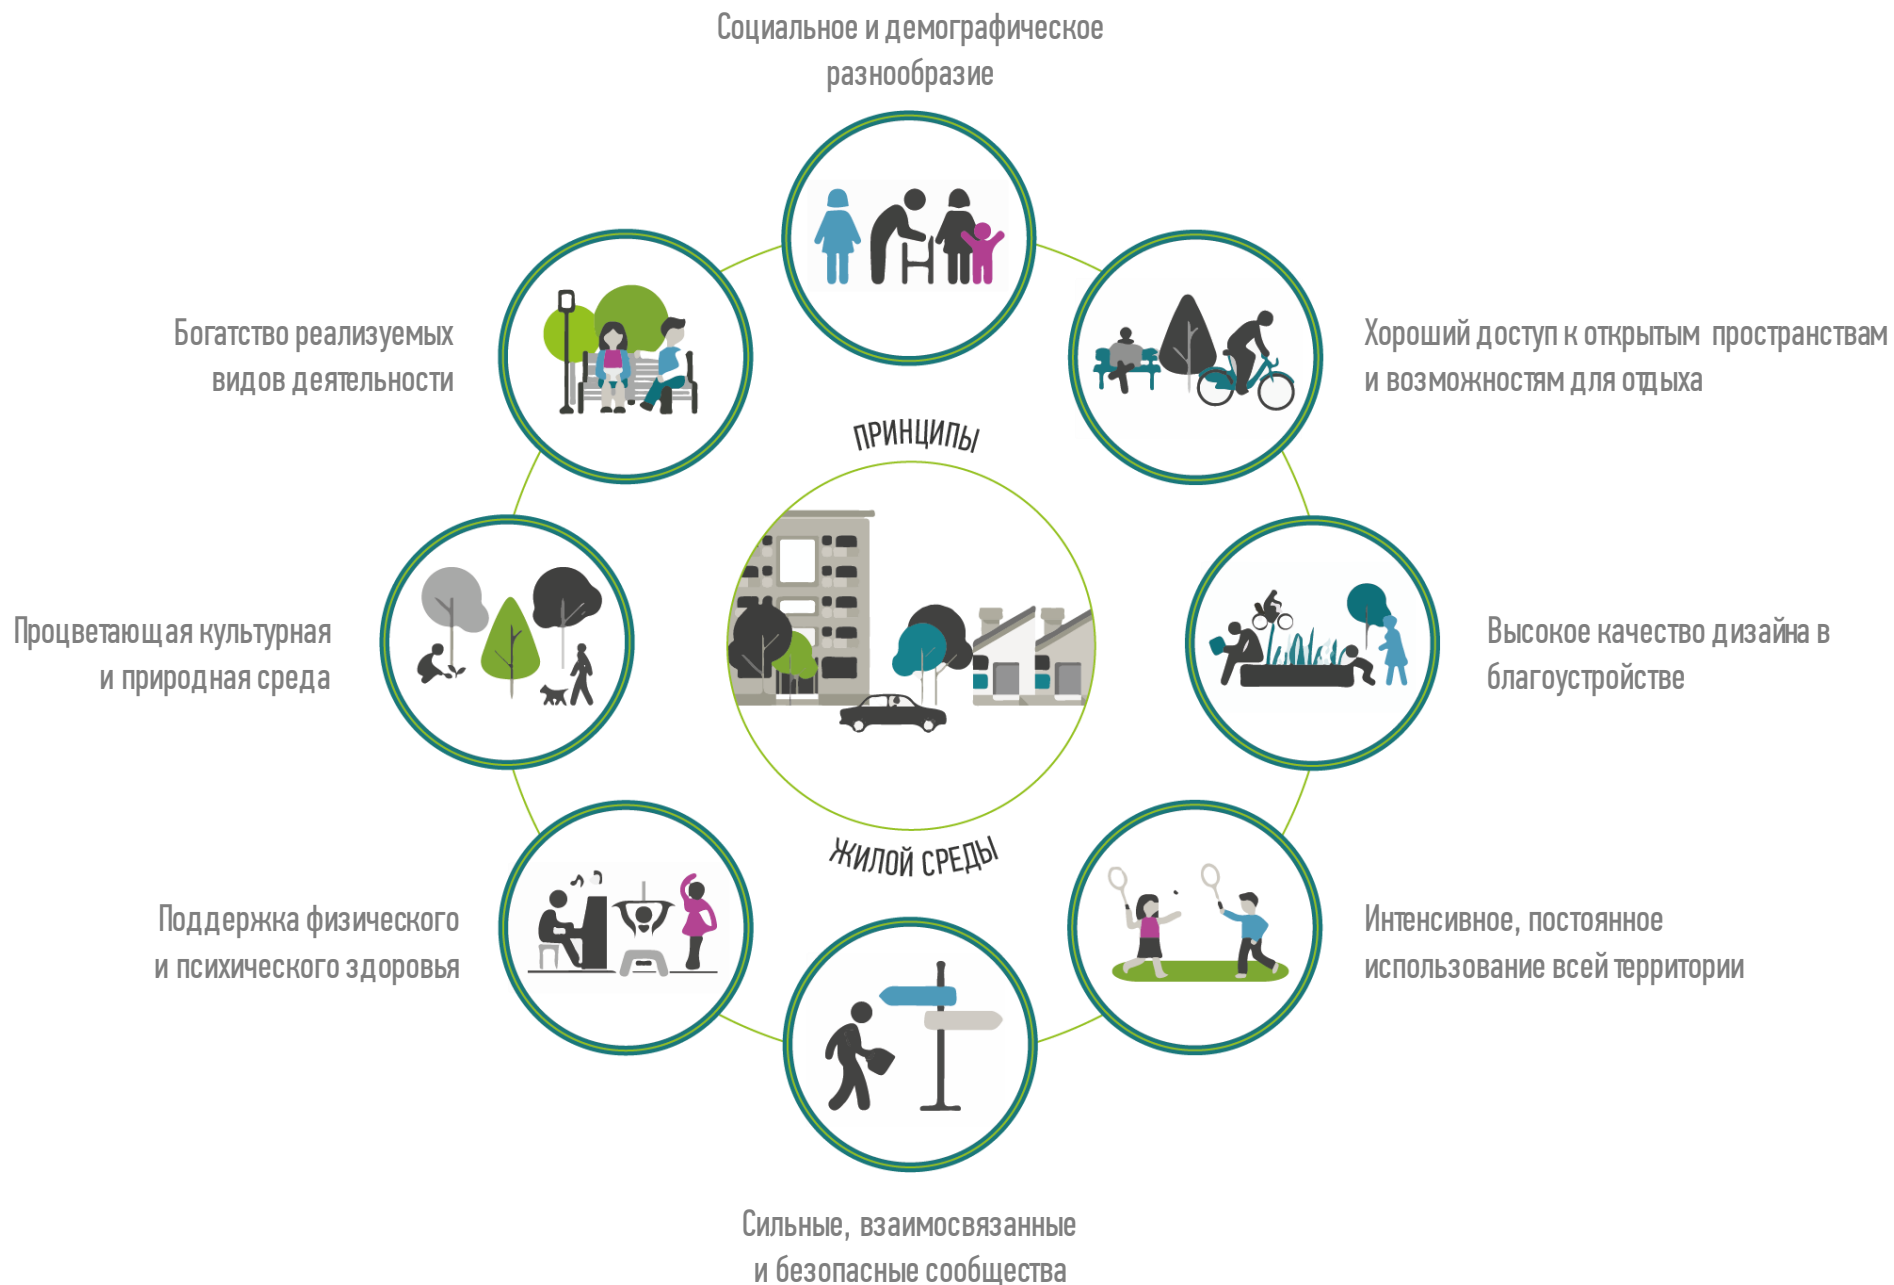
Социальное и демографическое разнообразие

Богатство реализуемых видов деятельности

Хороший доступ к открытым пространствам и возможностям для отдыха

ПРИНЦИПЫ

Процветающая культурная и природная среда

Высокое качество дизайна в благоустройстве

ЖИЛОЙ СРЕДЫ

Поддержка физического и психического здоровья

Интенсивное, постоянное использование всей территории

Сильные, взаимосвязанные и безопасные сообщества